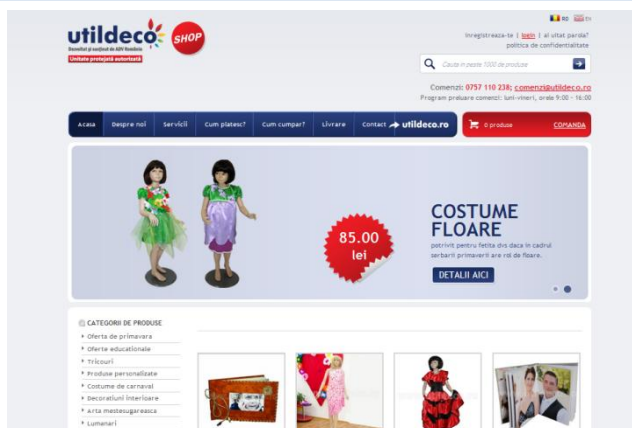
utildeco SHOP

Beneficii si sustinut de AOV Romania

Unitate protejata autorizata

RO EN

Inregistreaza-te | login | ai uitat parola?

politica de confidentialitate

Cauta in peste 1000 de produse

Comenzi: 0757 110 238; comenzi@utildeco.ro

Program preluare comenzi: luni-vineri, orele 9:00 - 16:00

Acasa | Despre noi | Servicii | Cum platesc? | Cum cumpar? | Livrare | Contact | utildeco.ro

0 produse COMANDA

85.00 lei

COSTUME FLOARE

potrivit pentru fetita dvs daca in cadrul serbarii primaverii are rol de floare.

DETALII AICI

CATEGORII DE PRODUSE

Oferta de primavara

Oferte educationale

Tricouri

Produse personalizate

Costume de carnaval

Decoratiuni interioare

Arta mestesugareasca

Lumanari